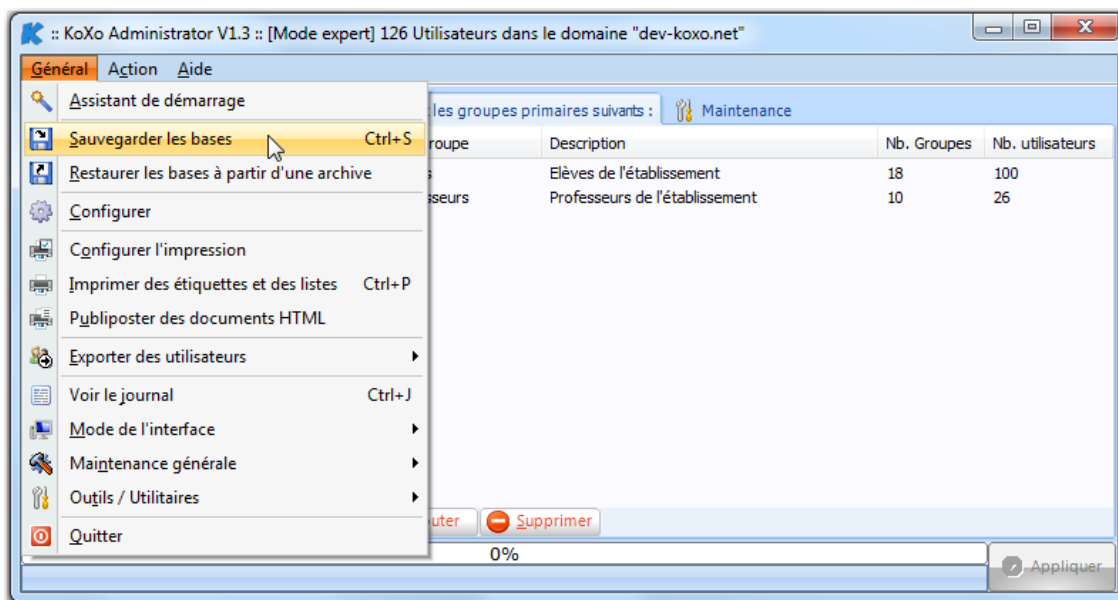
:: KoXo Administrator V1.3 :: [Mode expert] 126 Utilisateurs dans le domaine "dev-koxo.net"

Général Action Aide

Assistant de démarrage
Sauvegarder les bases Ctrl+S
Restaurer les bases à partir d'une archive
Configurer
Configurer l'impression
Imprimer des étiquettes et des listes Ctrl+P
Publiposter des documents HTML
Exporter des utilisateurs
Voir le journal Ctrl+J
Mode de l'interface
Maintenance générale
Outils / Utilitaires
Quitter

les groupes primaires suivants : Maintenance

| roupe | Description | Nb. Groupes | Nb. utilisateurs |
|---|---|---|---|
| s | Elèves de l'établissement | 18 | 100 |
| sseurs | Professeurs de l'établissement | 10 | 26 |

uter Supprimer

0%

Appliquer